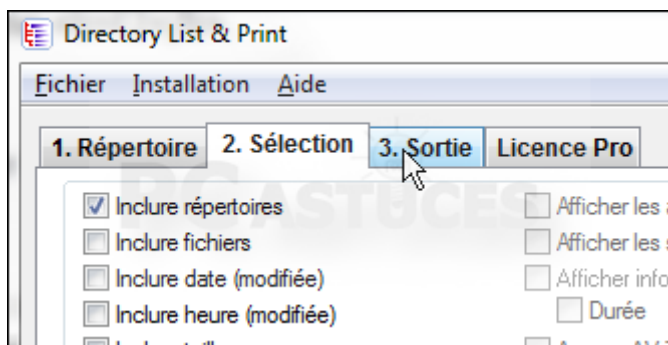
Directory List & Print

Fichier Installation Aide

1. Répertoire 2. Sélection 3. Sortie Licence Pro

PC ASTUCES

Inclure répertoires
Inclure fichiers
Inclure date (modifiée)
Inclure heure (modifiée)
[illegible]

Afficher les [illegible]
Afficher les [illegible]
Afficher info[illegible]
Durée
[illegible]